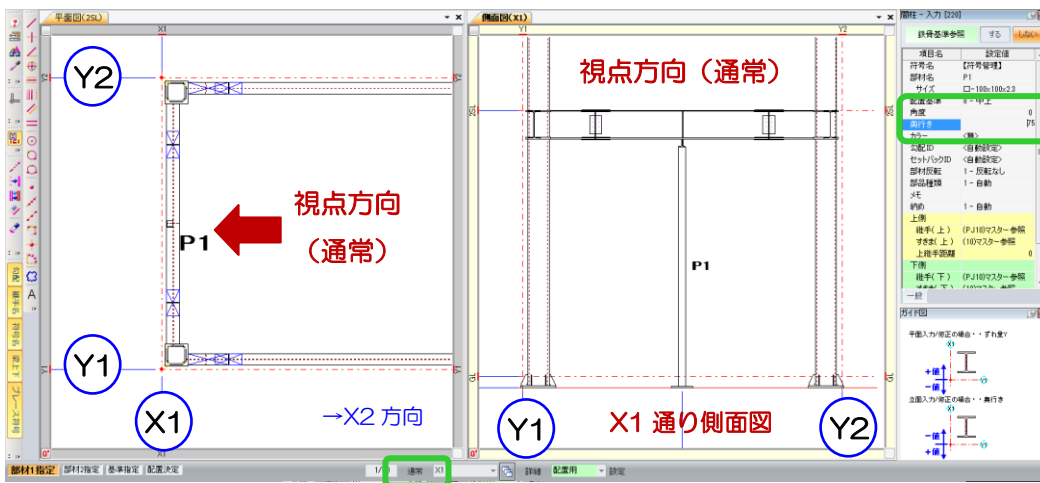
平面図(2SL)

X1

Y2

視点方向

P1

（通常）

Y1

X1

→X2 方向

側面図(X1)

Y1

Y2

視点方向（通常）

P1

Y1

X1 通り側面図

Y2

属性 - 入力 [220]

鉄骨基準参照 する しない

| 項目名 | 設定値 |
|---|---|
| 符号名 | [符号管理] |
| 部材名 | P1 |
| サイズ | □-100x100x2.3 |
| 配置基準 | 5 - 中上 |
| 角度 | 0 |
| 奥行き | 75 |
| カラー | (無) |
| 勾配ID | <自動設定> |
| セットバックID | <自動設定> |
| 部材反転 | 1 - 反転なし |
| 部品種類 | 1 - 自動 |
| メモ | |
| 納め | 1 - 自動 |
| 上側 | |
| 継手(上) | (PJ10)マスター参照 |
| すきま(上) | (10)マスター参照 |
| 上継手距離 | 0 |
| 下側 | |
| 継手(下) | (PJ10)マスター参照 |

一般

ガイド図

平面入力/側面の場合・・ずれ量Y

立面入力/側面の場合・・奥行き

部材1指定 部材2指定 基準指定 配置決定

1/1 通常 X1 詳細 配置用 設定